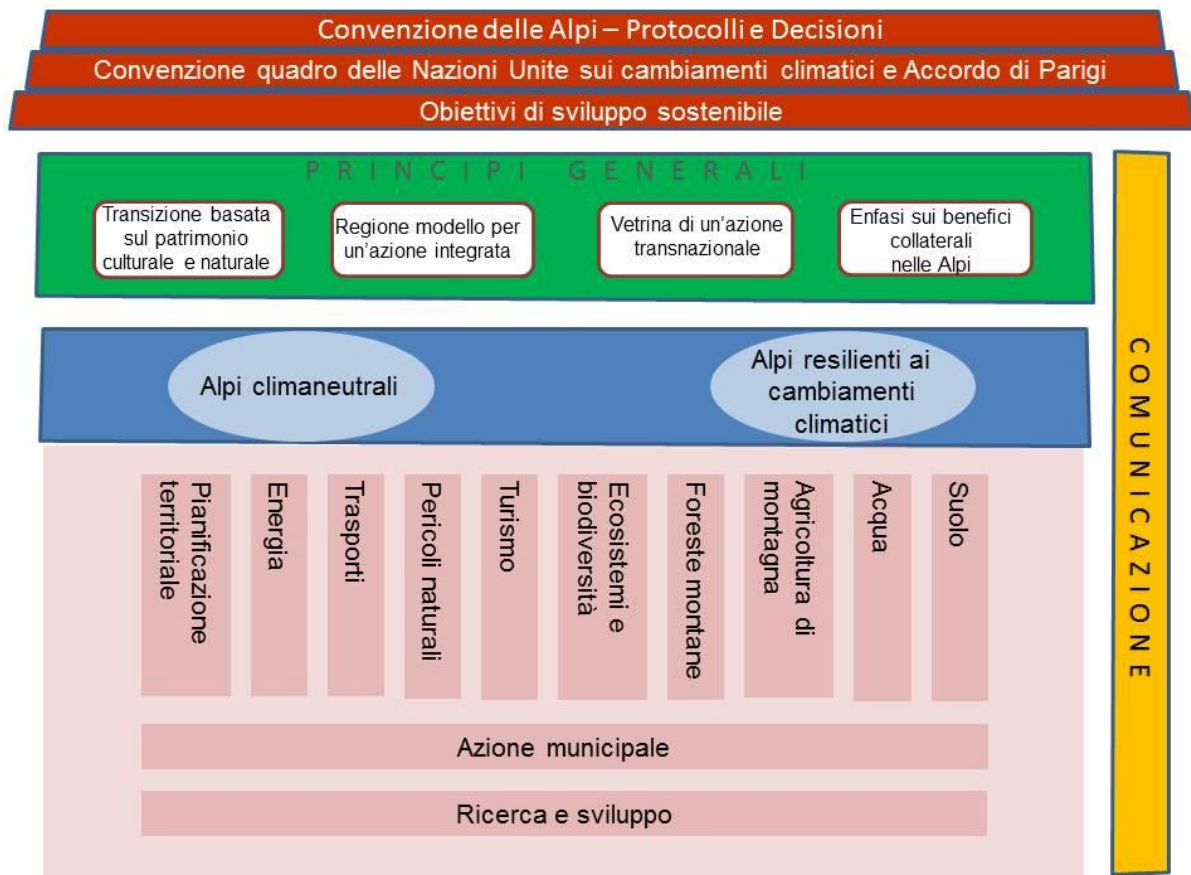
Convenzione delle Alpi – Protocolli e Decisioni

Convenzione quadro delle Nazioni Unite sui cambiamenti climatici e Accordo di Parigi

Obiettivi di sviluppo sostenibile

PRINCIPI GENERALI

Transizione basata sul patrimonio culturale e naturale

Regione modello per un'azione integrata

Vetrina di un'azione transnazionale

Enfasi sui benefici collaterali nelle Alpi

Alpi climaneutrali

Alpi resilienti ai cambiamenti climatici

Pianificazione territoriale

Energia

Trasporti

Pericoli naturali

Turismo

Ecosistemi e biodiversità

Foreste montane

Agricoltura di montagna

Acqua

Suolo

Azione municipale

Ricerca e sviluppo

COMUNICAZIONE